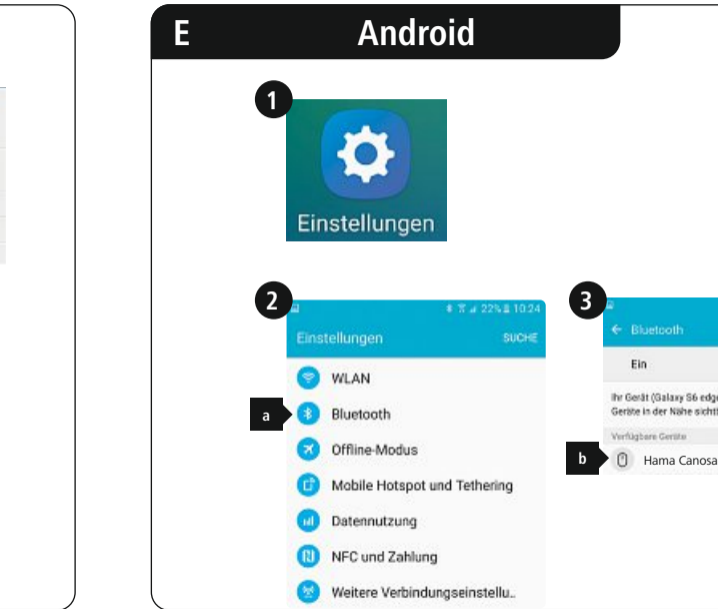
E

Android

1

Einstellungen

2

22% 10:24

Einstellungen

SUCHE

WLAN

a

Bluetooth

Offline-Modus

Mobile Hotspot und Tethering

Datennutzung

NFC und Zahlung

Weitere Verbindungseinstellu..

3

← Bluetooth

Ein

Ihr Gerät (Galaxy S6 edg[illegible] Geräte in der Nähe sicht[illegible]

Verfügbare Geräte

b

Hama Canosa